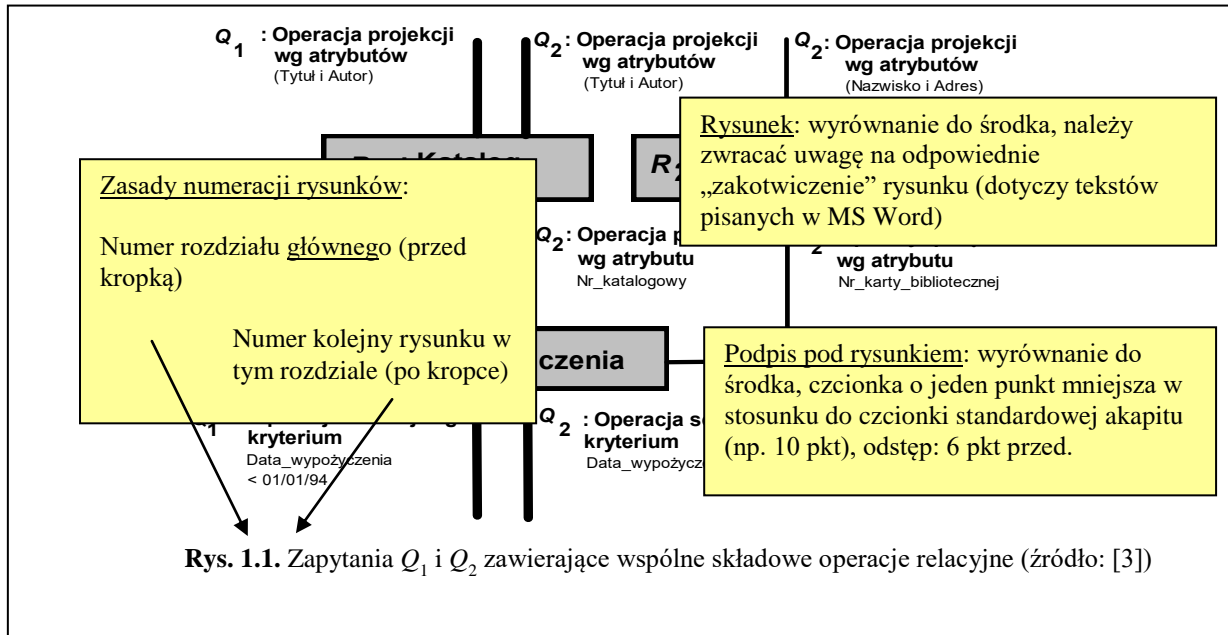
$Q_1$ : Operacja projekcji wg atrybutów (Tytuł i Autor)

$Q_2$: Operacja projekcji wg atrybutów (Tytuł i Autor)

$Q_2$: Operacja projekcji wg atrybutów (Nazwisko i Adres)

Rysunek: wyrównanie do środka, należy zwracać uwagę na odpowiednie „zakotwiczenie" rysunku (dotyczy tekstów pisanych w MS Word)

R: Katalog

R

Zasady numeracji rysunków:

Numer rozdziału głównego (przed kropką)

Numer kolejny rysunku w tym rozdziale (po kropce)

$Q_2$: Operacja p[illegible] wg atrybutu Nr_katalogowy

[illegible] wg atrybutu Nr_karty_bibliotecznej

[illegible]czenia

Podpis pod rysunkiem: wyrównanie do środka, czcionka o jeden punkt mniejsza w stosunku do czcionki standardowej akapitu (np. 10 pkt), odstęp: 6 pkt przed.

$Q_1$ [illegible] kryterium Data_wypożyczenia < 01/01/94

$Q_2$ : Operacja s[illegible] kryterium Data_wypożycz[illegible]

**Rys. 1.1.** Zapytania $Q_1$ i $Q_2$ zawierające wspólne składowe operacje relacyjne (źródło: [3])